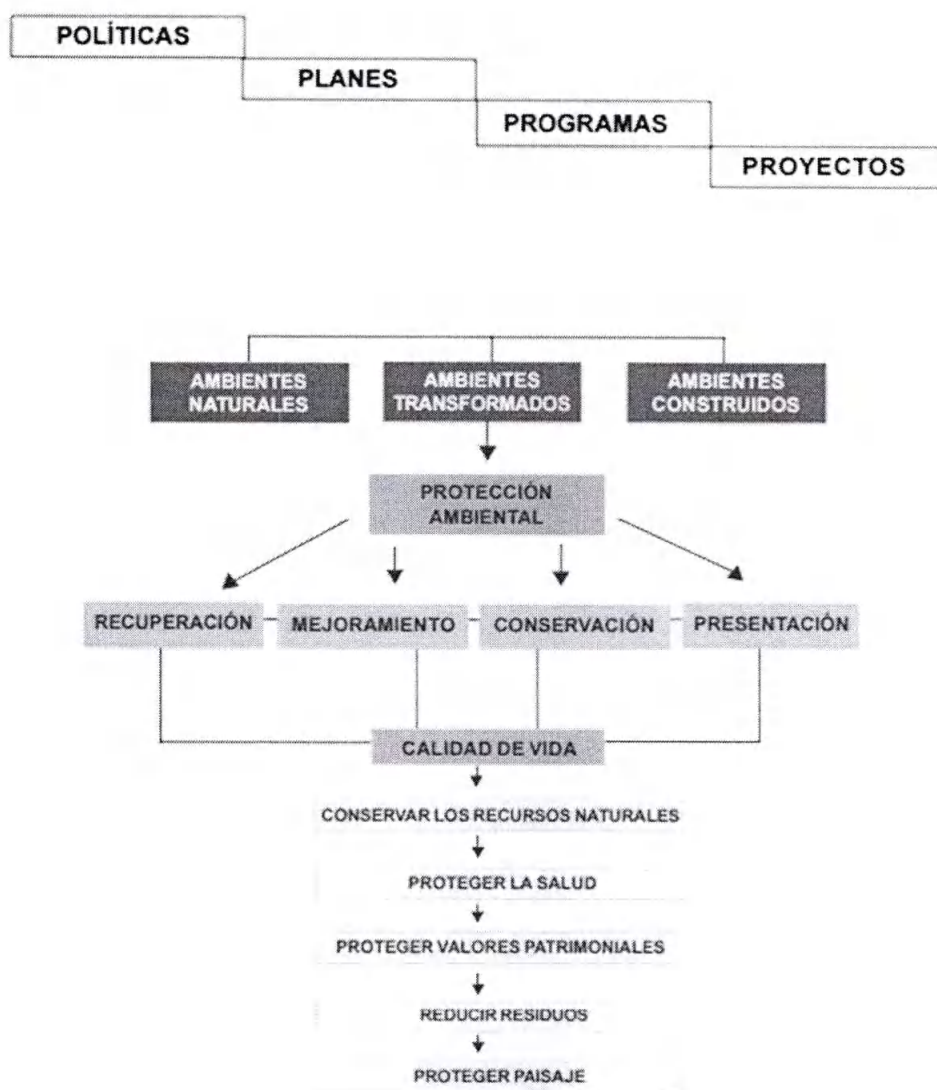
POLÍTICAS

PLANES

PROGRAMAS

PROYECTOS

AMBIENTES NATURALES

AMBIENTES TRANSFORMADOS

AMBIENTES CONSTRUIDOS

PROTECCIÓN AMBIENTAL

RECUPERACIÓN

MEJORAMIENTO

CONSERVACIÓN

PRESENTACIÓN

CALIDAD DE VIDA

CONSERVAR LOS RECURSOS NATURALES

PROTEGER LA SALUD

PROTEGER VALORES PATRIMONIALES

REDUCIR RESIDUOS

PROTEGER PAISAJE